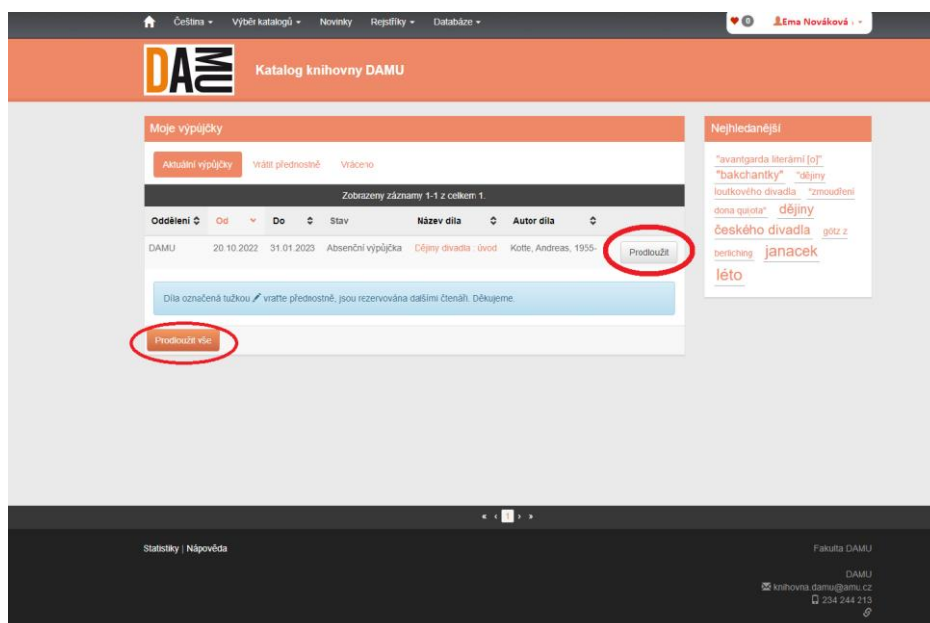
Čeština ▾ Výběr katalogů ▾ Novinky Rejstříky ▾ Databáze ▾

0 Ema Nováková

DAMU

Katalog knihovny DAMU

Moje výpůjčky

Aktuální výpůjčky Vrátit přednostně Vráceno

Zobrazeny záznamy 1-1 z celkem 1.

| Oddělení | Od | Do | Stav | Název díla | Autor díla | |
|---|---|---|---|---|---|---|
| DAMU | 20.10.2022 | 31.01.2023 | Absenční výpůjčka | Dějiny divadla : úvod | Kotte, Andreas, 1955- | Prodloužit |

Díla označená tužkou vraťte přednostně, jsou rezervována dalším čtenářům. Děkujeme.

Prodloužit vše

Nejhledanější

"avantgarda literární [o]" "bakchantky" "dějiny loutkového divadla "zmoudření dona quijota" dějiny českého divadla götz z berliching janacek léto

1

Statistiky | Nápověda

Fakulta DAMU

DAMU
knihovna.damu@amu.cz
234 244 213